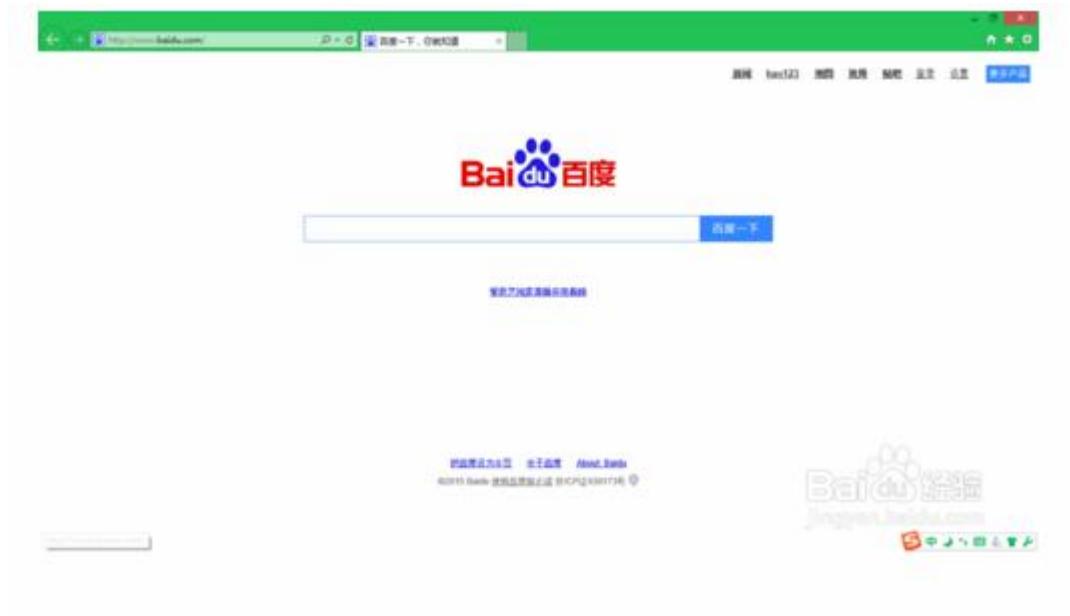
http://www.baidu.com/
百度一下，你就知道

新闻 hao123 地图 视频 贴吧 登录 设置 更多产品

Bai du 百度

百度一下

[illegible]

把百度设为主页 关于百度 About Baidu
©2015 Baidu 使用百度前必读 京ICP证030173号

Bai du 经验
jingyan.baidu.com